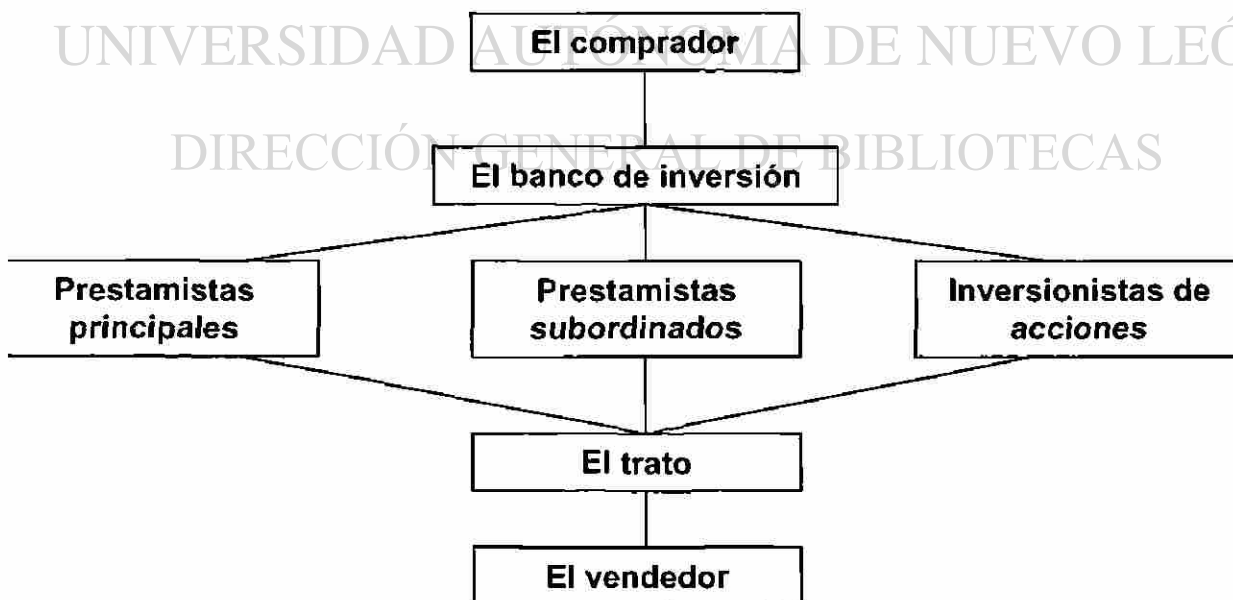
UNIVERSIDAD AUTÓNOMA DE NUEVO LEÓ

DIRECCIÓN GENERAL DE BIBLIOTECAS

El comprador

El banco de inversión

Prestamistas principales

Prestamistas subordinados

Inversionistas de acciones

El trato

El vendedor